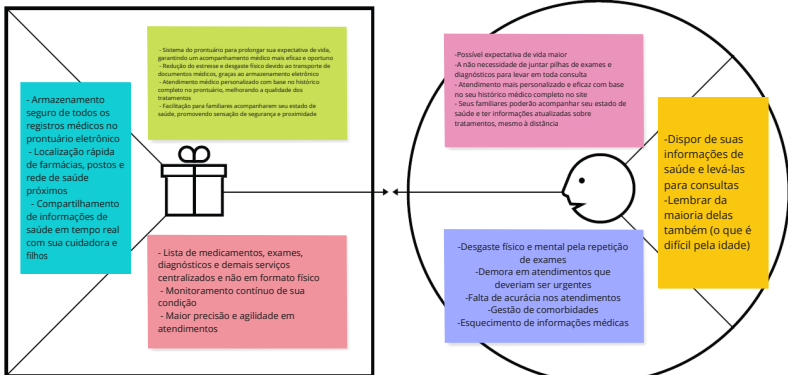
- Sistema do prontuário para prolongar sua expectativa de vida, garantindo um acompanhamento médico mais eficaz e oportuno
- Redução do estresse e desgaste físico devido ao transporte de documentos médicos, graças ao armazenamento eletrônico
- Atendimento médico personalizado com base no histórico completo no prontuário, melhorando a qualidade dos tratamentos
- Facilitação para familiares acompanharem seu estado de saúde, promovendo sensação de segurança e proximidade

- Armazenamento seguro de todos os registros médicos no prontuário eletrônico
- Localização rápida de farmácias, postos e rede de saúde próximos
- Compartilhamento de informações de saúde em tempo real com sua cuidadora e filhos

- Lista de medicamentos, exames, diagnósticos e demais serviços centralizados e não em formato físico
- Monitoramento contínuo de sua condição
- Maior precisão e agilidade em atendimentos

-Possível expectativa de vida maior
-A não necessidade de juntar pilhas de exames e diagnósticos para levar em toda consulta
- Atendimento mais personalizado e eficaz com base no seu histórico médico completo no site
- Seus familiares poderão acompanhar seu estado de saúde e ter informações atualizadas sobre tratamentos, mesmo à distância

-Dispor de suas informações de saúde e levá-las para consultas
-Lembrar da maioria delas também (o que é difícil pela idade)

-Desgaste físico e mental pela repetição de exames
-Demora em atendimentos que deveriam ser urgentes
-Falta de acurácia nos atendimentos
-Gestão de comorbidades
-Esquecimento de informações médicas